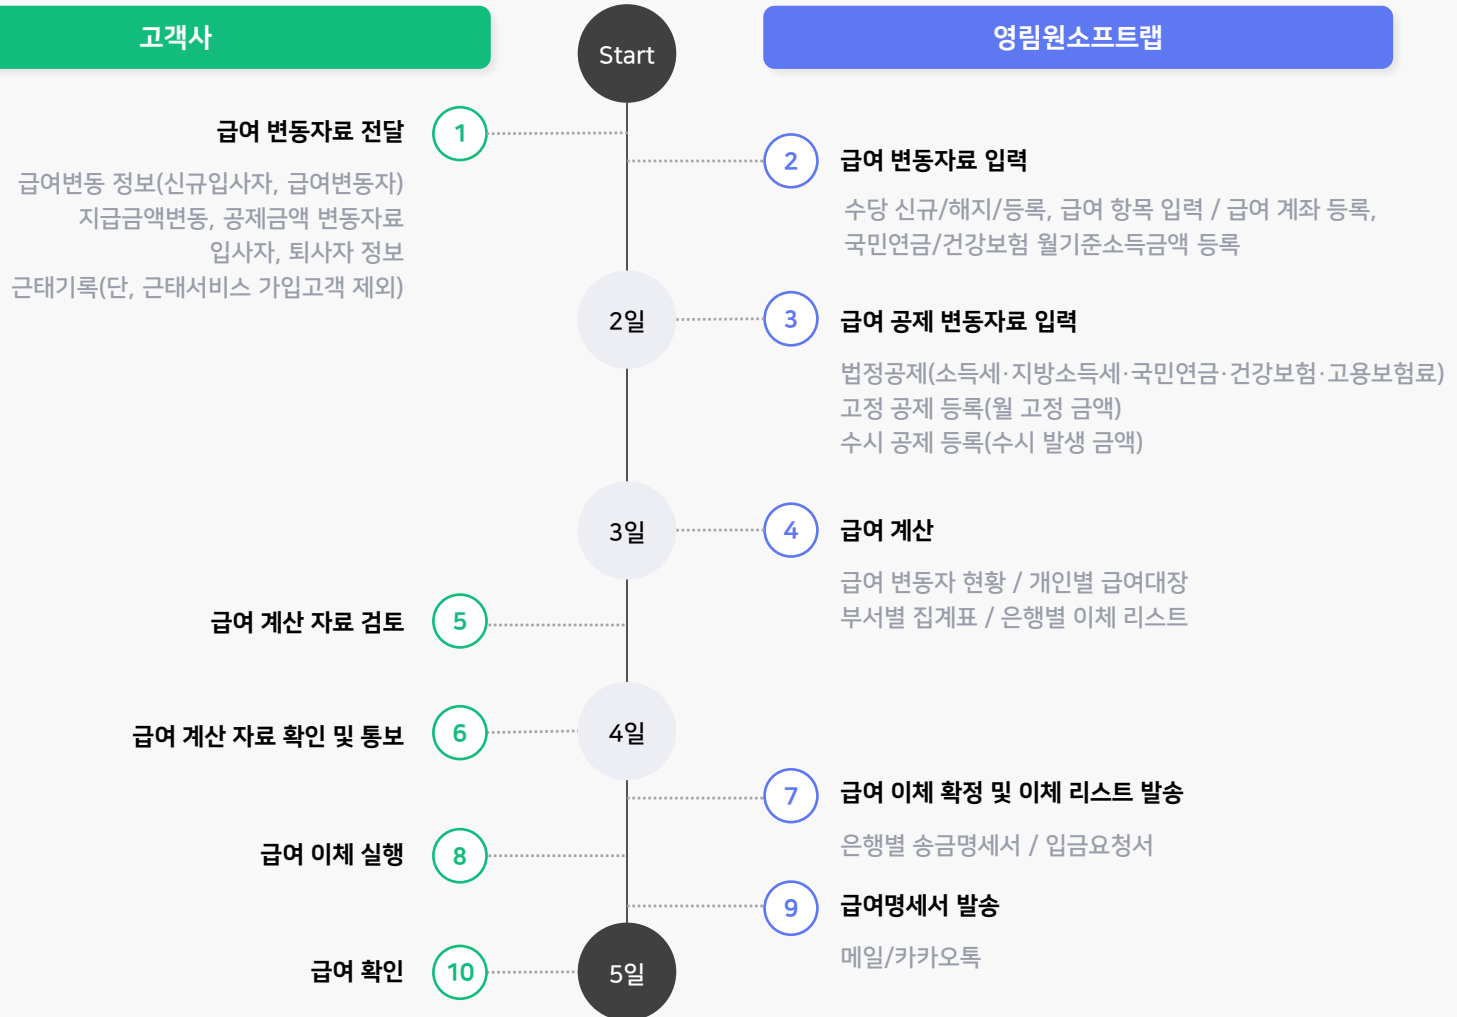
고객사

Start

영림원소프트랩

급여 변동자료 전달

1

급여변동 정보(신규입사자, 급여변동자)
지급금액변동, 공제금액 변동자료
입사자, 퇴사자 정보
근태기록(단, 근태서비스 가입고객 제외)

2

급여 변동자료 입력

수당 신규/해지/등록, 급여 항목 입력 / 급여 계좌 등록,
국민연금/건강보험 월기준소득금액 등록

2일

3

급여 공제 변동자료 입력

법정공제(소득세·지방소득세·국민연금·건강보험·고용보험료)
고정 공제 등록(월 고정 금액)
수시 공제 등록(수시 발생 금액)

3일

4

급여 계산

급여 변동자 현황 / 개인별 급여대장
부서별 집계표 / 은행별 이체 리스트

급여 계산 자료 검토

5

급여 계산 자료 확인 및 통보

6

4일

7

급여 이체 확정 및 이체 리스트 발송

은행별 송금명세서 / 입금요청서

급여 이체 실행

8

9

급여명세서 발송

메일/카카오톡

급여 확인

10

5일